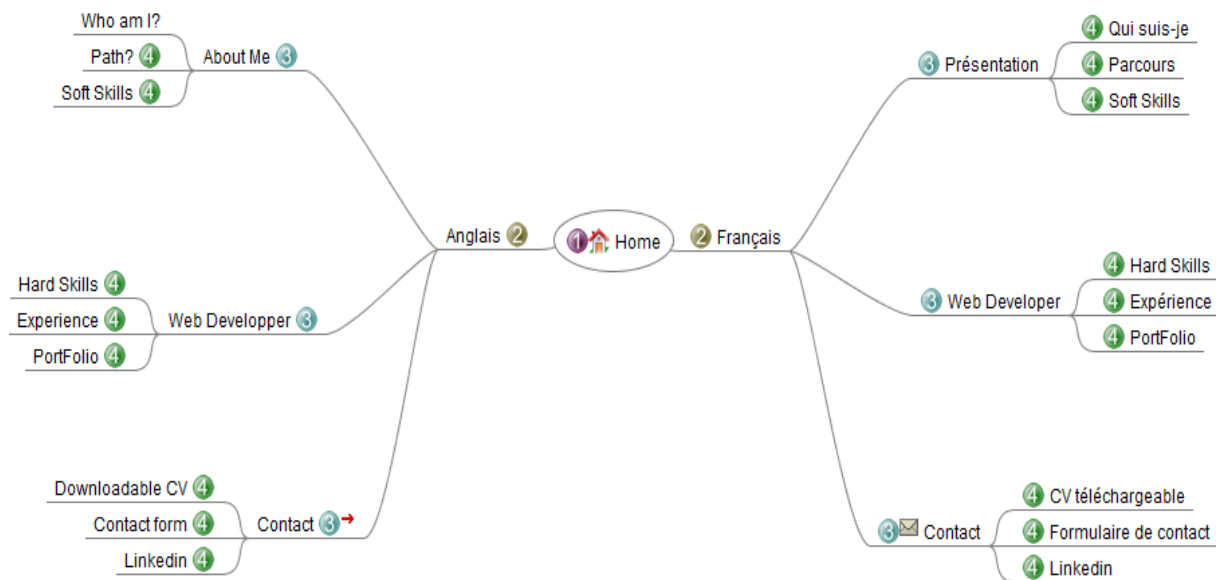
1 Home

Anglais 2

About Me 3
Who am I?
Path? 4
Soft Skills 4

Web Developper 3
Hard Skills 4
Experience 4
PortFolio 4

Contact 3
Downloadable CV 4
Contact form 4
Linkedin 4

2 Français

3 Présentation
4 Qui suis-je
4 Parcours
4 Soft Skills

3 Web Developer
4 Hard Skills
4 Expérience
4 PortFolio

3 Contact
4 CV téléchargeable
4 Formulaire de contact
4 Linkedin